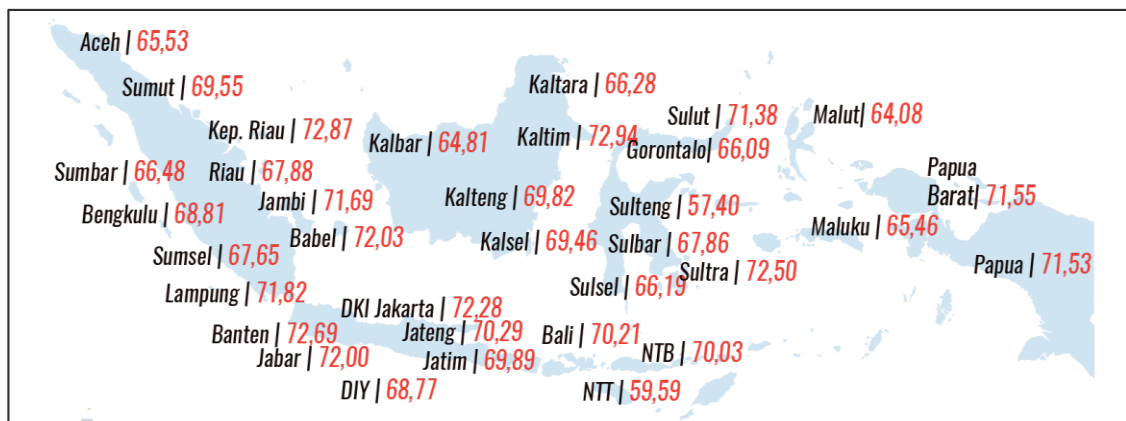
Aceh | 65,53
Sumut | 69,55
Kep. Riau | 72,87
Sumbar | 66,48
Riau | 67,88
Jambi | 71,69
Bengkulu | 68,81
Babel | 72,03
Sumsel | 67,65
Lampung | 71,82
Kalbar | 64,81
Kaltara | 66,28
Kaltim | 72,94
Kalteng | 69,82
Kalsel | 69,46
Sulut | 71,38
Gorontalo| 66,09
Malut| 64,08
Papua Barat| 71,55
Sulteng | 57,40
Sulbar | 67,86
Maluku | 65,46
Papua | 71,53
Sultra | 72,50
Sulsel | 66,19
DKI Jakarta | 72,28
Banten | 72,69
Jateng | 70,29
Bali | 70,21
NTB | 70,03
Jabar | 72,00
Jatim | 69,89
DIY | 68,77
NTT | 59,59